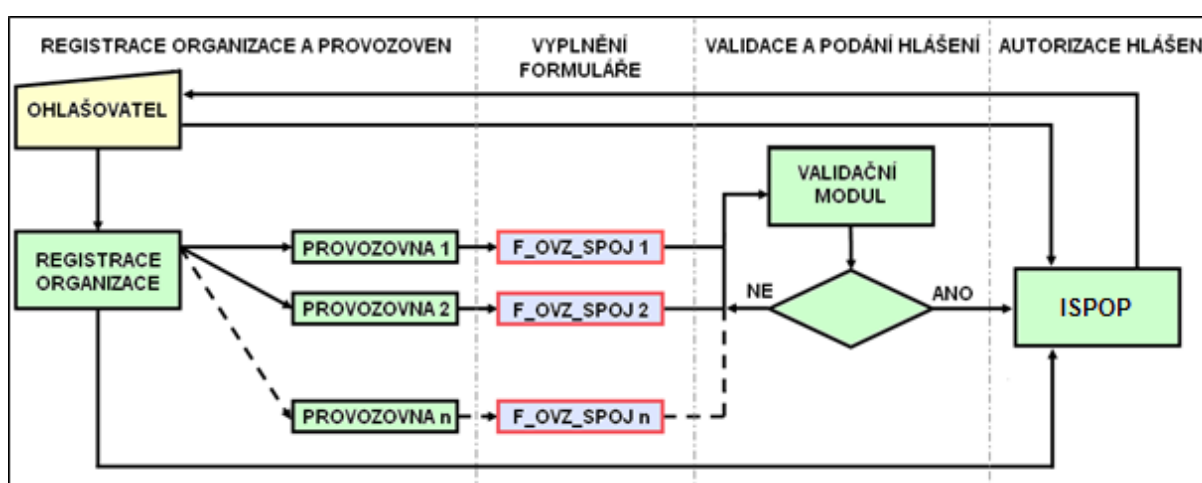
REGISTRACE ORGANIZACE A PROVOZOVEN

VYPLNĚNÍ FORMULÁŘE

VALIDACE A PODÁNÍ HLÁŠENÍ

AUTORIZACE HLÁŠEN

OHLAŠOVATEL

VALIDAČNÍ MODUL

REGISTRACE ORGANIZACE

PROVOZOVNA 1

F_OVZ_SPOJ 1

PROVOZOVNA 2

F_OVZ_SPOJ 2

NE

ANO

ISPOP

PROVOZOVNA n

F_OVZ_SPOJ n